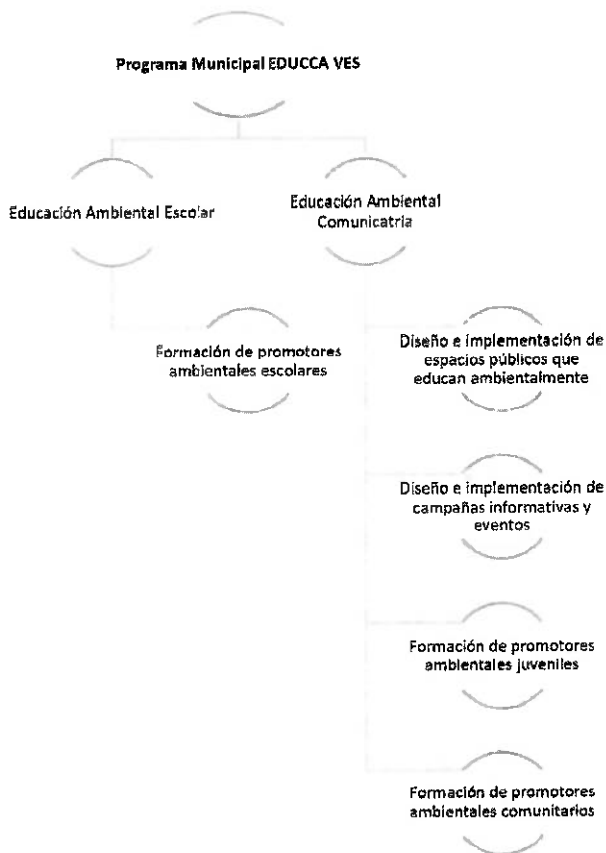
Programa Municipal EDUCCA VES

Educación Ambiental Escolar

Educación Ambiental Comunicatria

Formación de promotores ambientales escolares

Diseño e implementación de espacios públicos que educan ambientalmente

Diseño e implementación de campañas informativas y eventos

Formación de promotores ambientales juveniles

Formación de promotores ambientales comunitarios